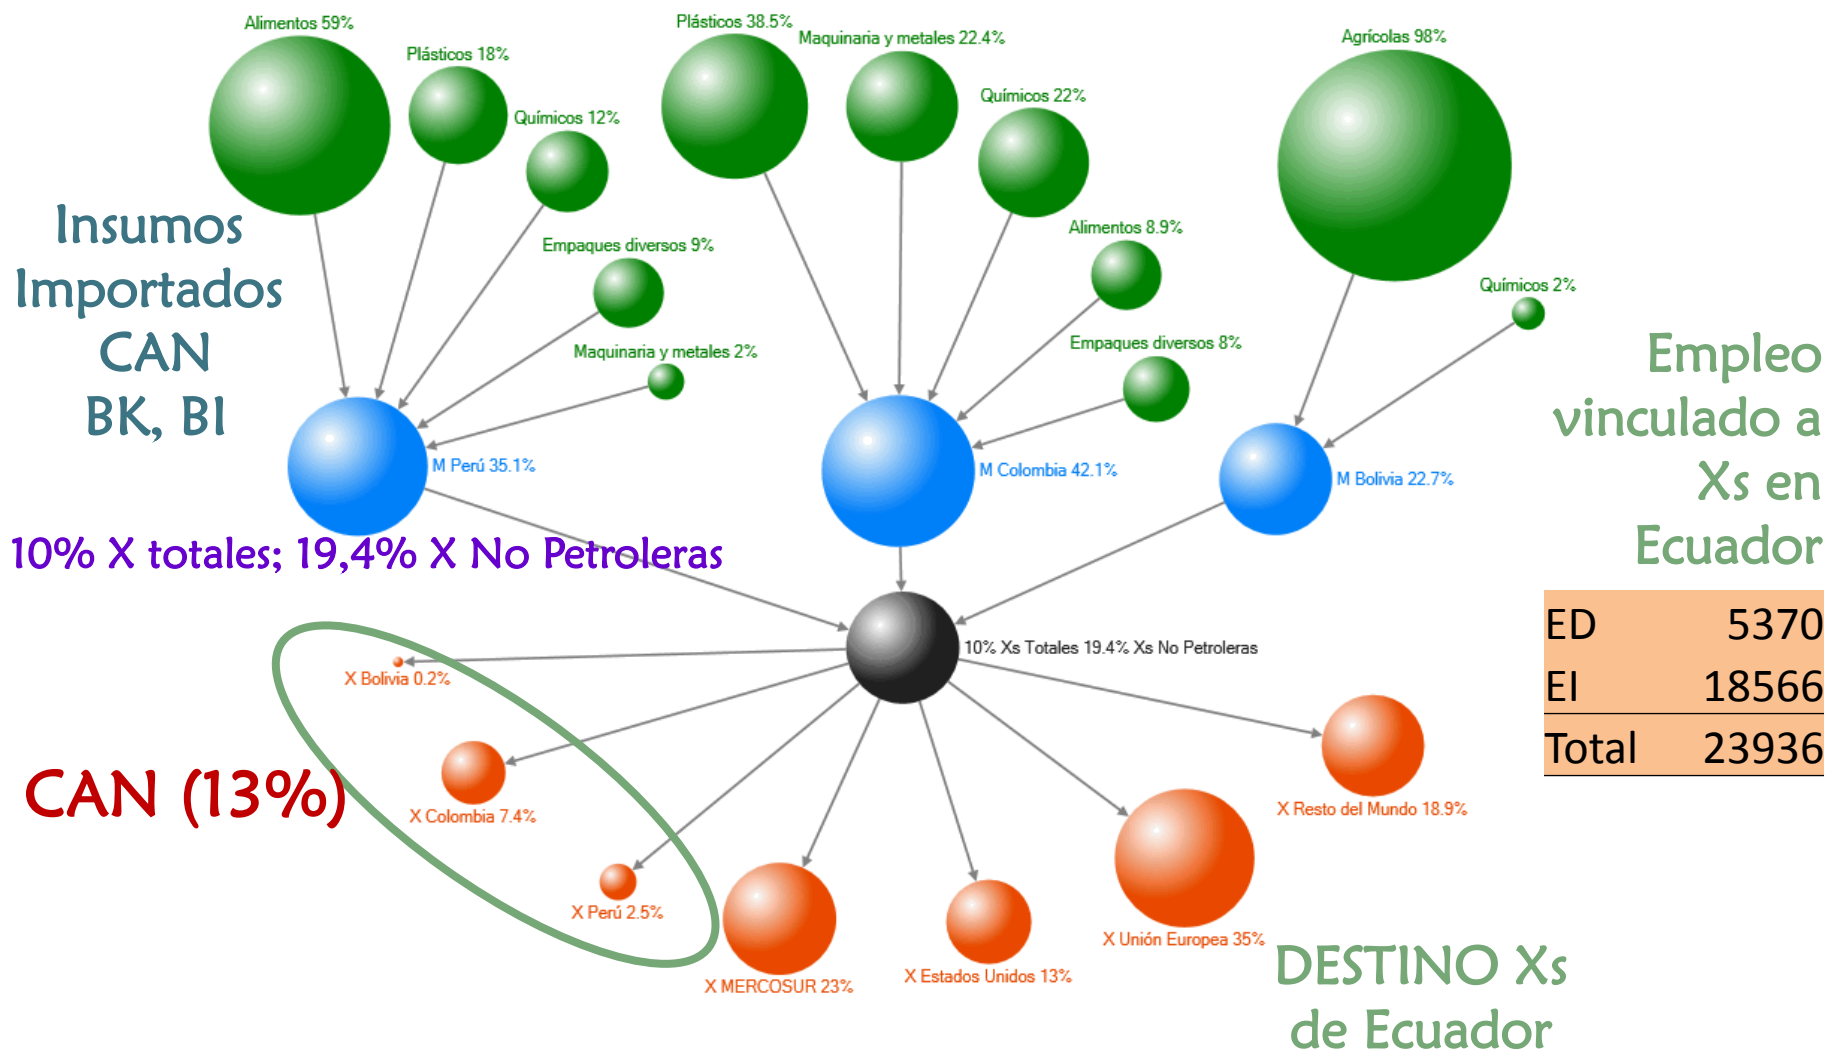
Alimentos 59%
Plásticos 18%
Químicos 12%
Empaques diversos 9%
Maquinaria y metales 2%

Plásticos 38.5%
Maquinaria y metales 22.4%
Químicos 22%
Alimentos 8.9%
Empaques diversos 8%

Agrícolas 98%
Químicos 2%

Insumos Importados CAN BK, BI

M Perú 35.1%
M Colombia 42.1%
M Bolivia 22.7%

Empleo vinculado a Xs en Ecuador

| ED | 5370 |
|---|---|
| EI | 18566 |
| Total | 23936 |

10% X totales; 19,4% X No Petroleras

10% Xs Totales 19.4% Xs No Petroleras

X Bolivia 0.2%
X Colombia 7.4%
X Perú 2.5%
CAN (13%)
X MERCOSUR 23%
X Estados Unidos 13%
X Unión Europea 35%
X Resto del Mundo 18.9%

DESTINO Xs de Ecuador